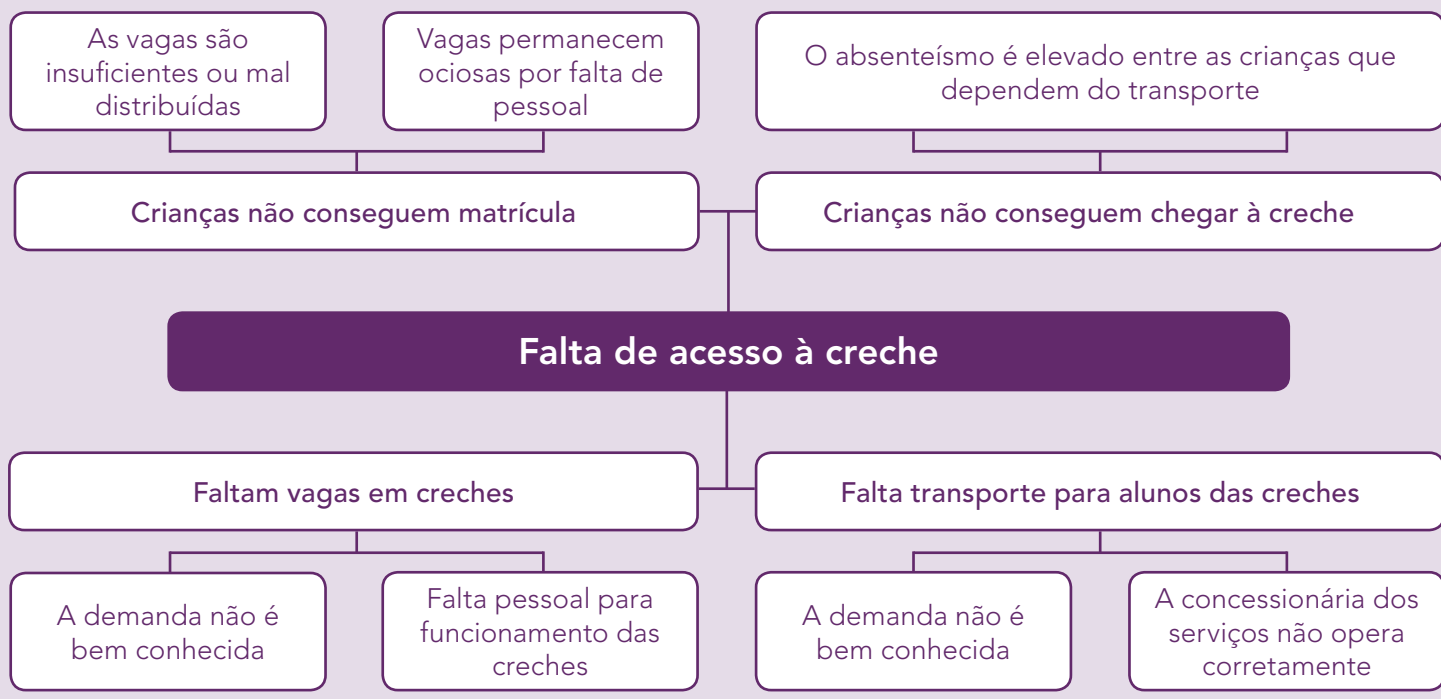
As vagas são insuficientes ou mal distribuídas

Vagas permanecem ociosas por falta de pessoal

O absenteísmo é elevado entre as crianças que dependem do transporte

Crianças não conseguem matrícula

Crianças não conseguem chegar à creche

Falta de acesso à creche

Faltam vagas em creches

Falta transporte para alunos das creches

A demanda não é bem conhecida

Falta pessoal para funcionamento das creches

A demanda não é bem conhecida

A concessionária dos serviços não opera corretamente